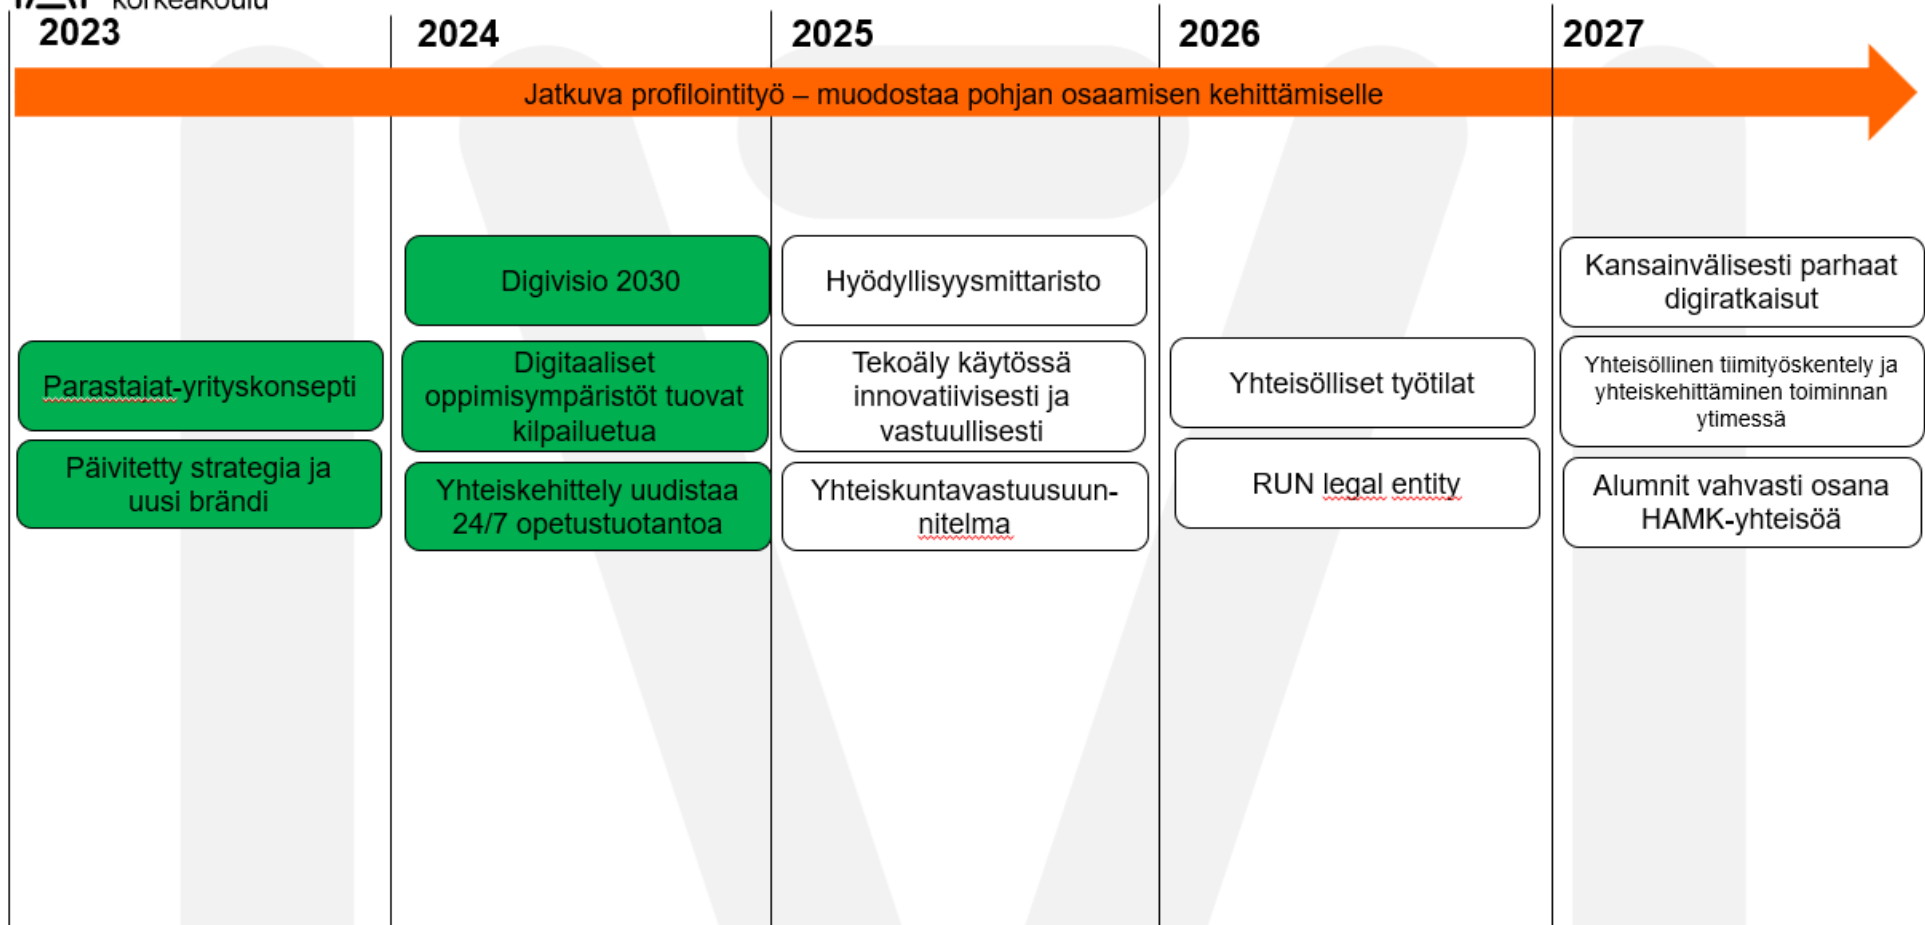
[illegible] korkeakoulu

2023

2024

2025

2026

2027

Jatkuva profilointityö – muodostaa pohjan osaamisen kehittämiselle

Parastajat-yrityskonsepti

Päivitetty strategia ja uusi brändi

Digivisio 2030

Digitaaliset oppimisympäristöt tuovat kilpailuetua

Yhteiskehittely uudistaa 24/7 opetustuotantoa

Hyödyllisyysmittaristo

Tekoäly käytössä innovatiivisesti ja vastuullisesti

Yhteiskuntavastuusuunnitelma

Yhteisölliset työtilat

RUN legal entity

Kansainvälisesti parhaat digiratkaisut

Yhteisöllinen tiimityöskentely ja yhteiskehittäminen toiminnan ytimessä

Alumnit vahvasti osana HAMK-yhteisöä